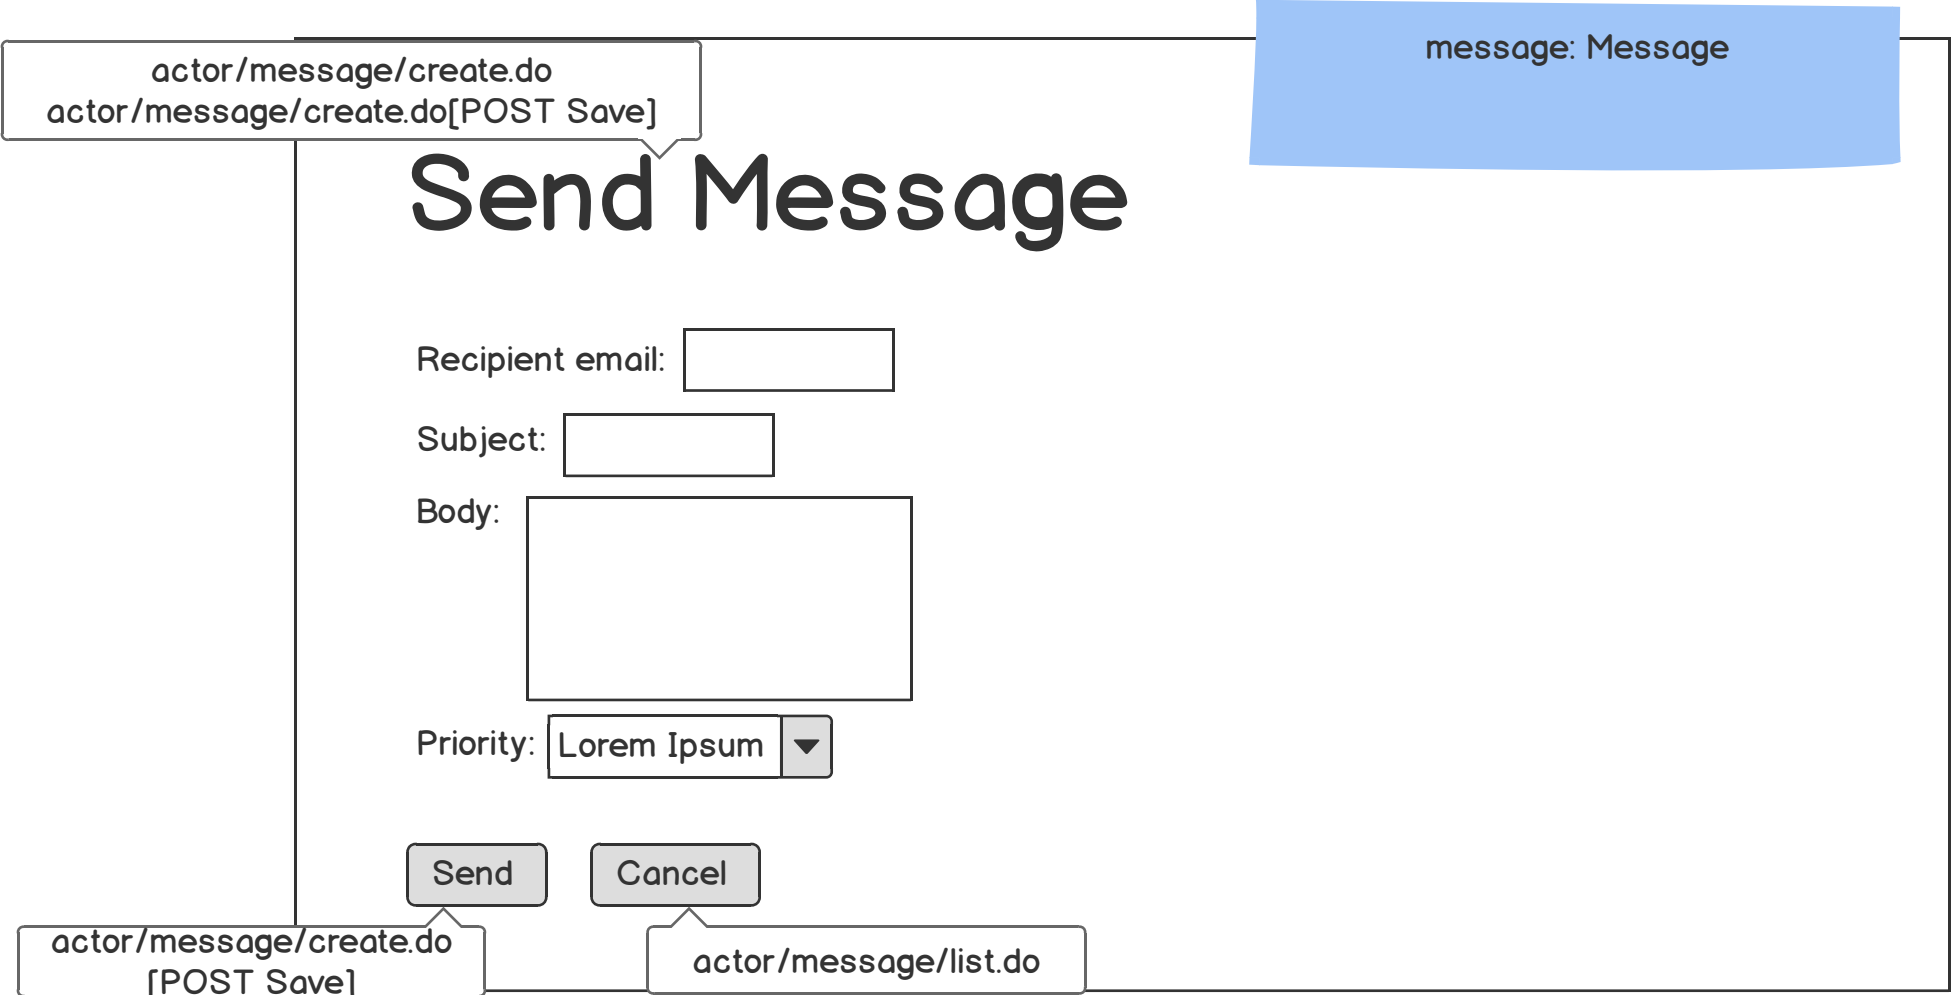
actor/message/create.do
actor/message/create.do[POST Save]

message: Message

Send Message

Recipient email:

Subject:

Body:

Priority: Lorem Ipsum

Send

Cancel

actor/message/create.do
[POST Save]

actor/message/list.do